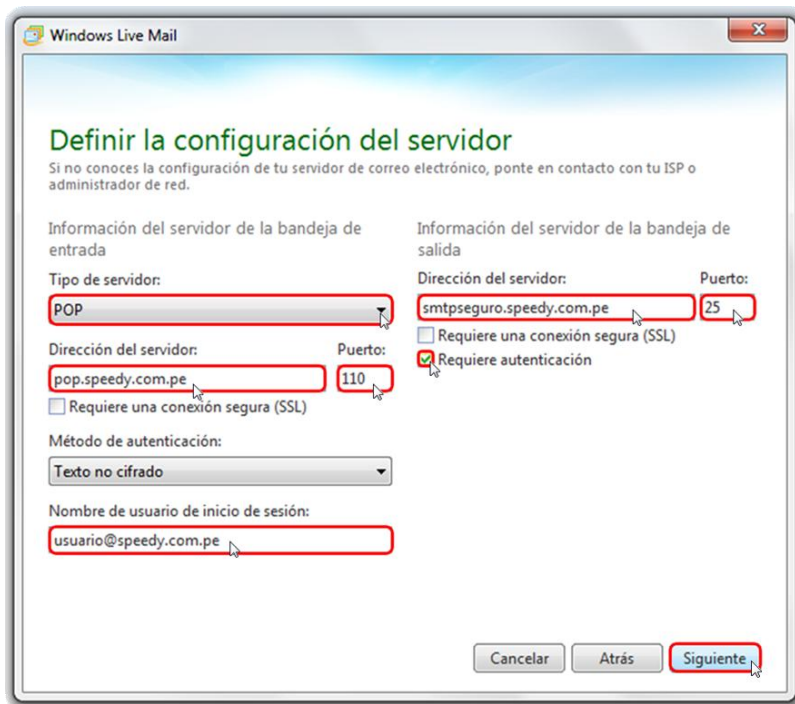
Windows Live Mail

Definir la configuración del servidor

Si no conoces la configuración de tu servidor de correo electrónico, ponte en contacto con tu ISP o administrador de red.

Información del servidor de la bandeja de entrada

Tipo de servidor:

POP

Dirección del servidor:

pop.speedy.com.pe

Puerto:

110

Requiere una conexión segura (SSL)

Método de autenticación:

Texto no cifrado

Nombre de usuario de inicio de sesión:

usuario@speedy.com.pe

Información del servidor de la bandeja de salida

Dirección del servidor:

smtpseguro.speedy.com.pe

Puerto:

25

Requiere una conexión segura (SSL)

Requiere autenticación

Cancelar

Atrás

Siguiente